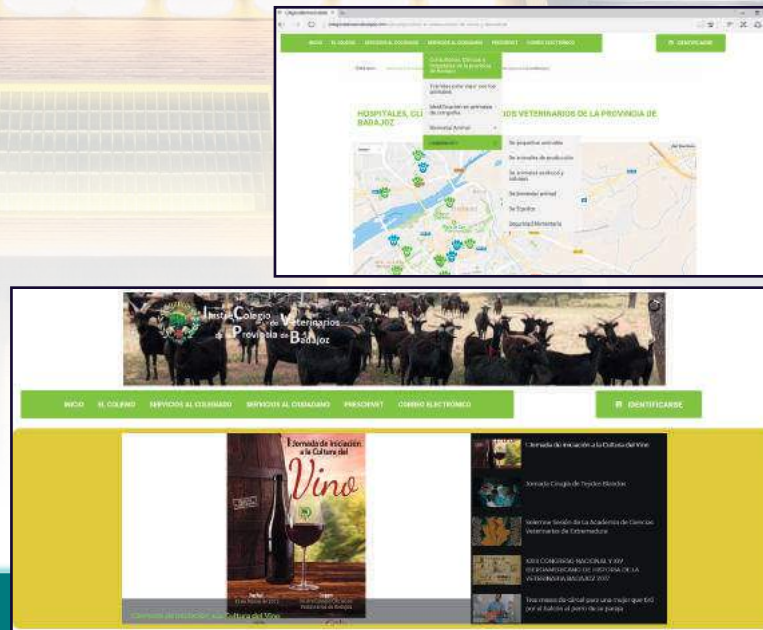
INICIO EL COLEGIO SERVICIOS AL COLEGIADO SERVICIOS AL CIUDADANO PRESCRIVET CORREO ELECTRÓNICO

IDENTIFICARSE

Clínicas, Hospitales, Clínicas y Consultorios de la provincia de Badajoz

Entidades para viajar con tus animales

Identificación en animales de compañía

Bienestar Animal

HOSPITALES, CL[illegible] DIOS VETERINARIOS DE LA PROVINCIA DE BADAJOZ

De pequeños animales

De animales de producción

De animales exóticos y salvajes

De bienestar animal

De Équidos

Seguridad Alimentaria

Ilustre Colegio de Veterinarios de la Provincia de Badajoz

INICIO EL COLEGIO SERVICIOS AL COLEGIADO SERVICIOS AL CIUDADANO PRESCRIVET CORREO ELECTRÓNICO

IDENTIFICARSE

I Jornada de Iniciación a la Cultura del Vino

I Jornada de Iniciación a la Cultura del Vino

Jornada Cirugía de Tejidos Blandos

Solemne Sesión de la Academia de Ciencias Veterinarias de Extremadura

XXIII CONGRESO NACIONAL Y XIV IBEROAMERICANO DE HISTORIA DE LA VETERINARIA BADAJOZ 2017

Tres meses de cárcel para una mujer que tiró por el balcón al perro de su pareja

I Jornada de Iniciación a la Cultura del Vino